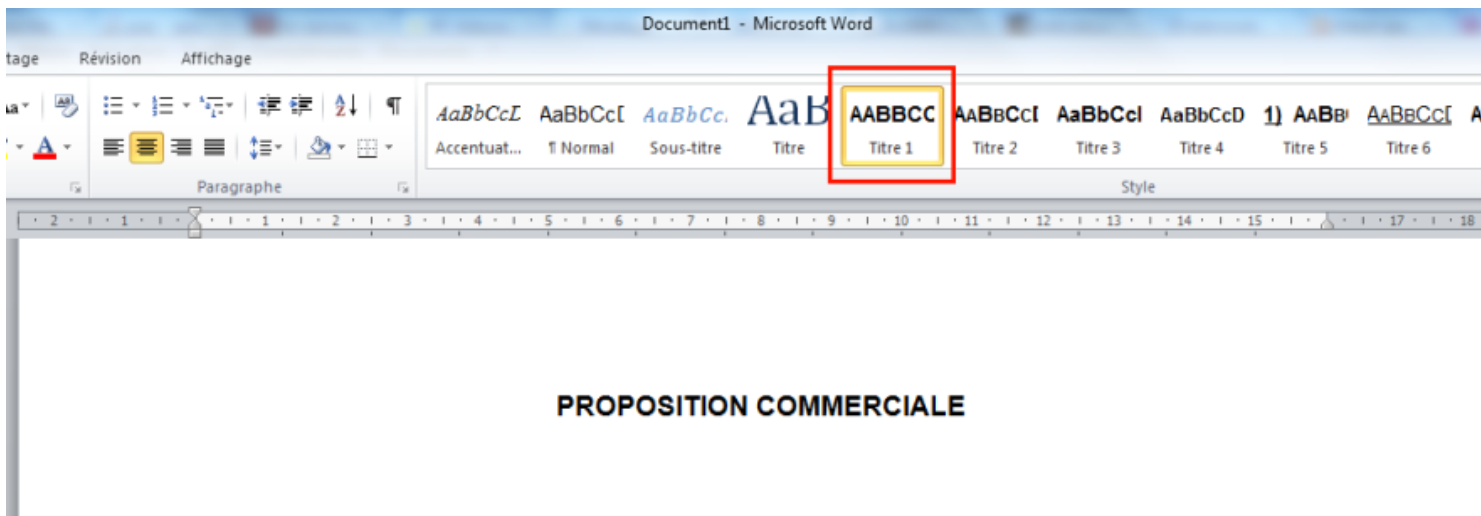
Document1 - Microsoft Word

tage Révision Affichage

Paragraphe

AaBbCcL Accentuat...
AaBbCc[ ¶ Normal
AaBbCc. Sous-titre
AaB Titre
AABBCC Titre 1
AABBCC[ Titre 2
AaBbCcI Titre 3
AaBbCcD Titre 4
1) AABB Titre 5
AABBCC[ Titre 6

Style

2 1 1 2 3 4 5 6 7 8 9 10 11 12 13 14 15 17 18

PROPOSITION COMMERCIALE